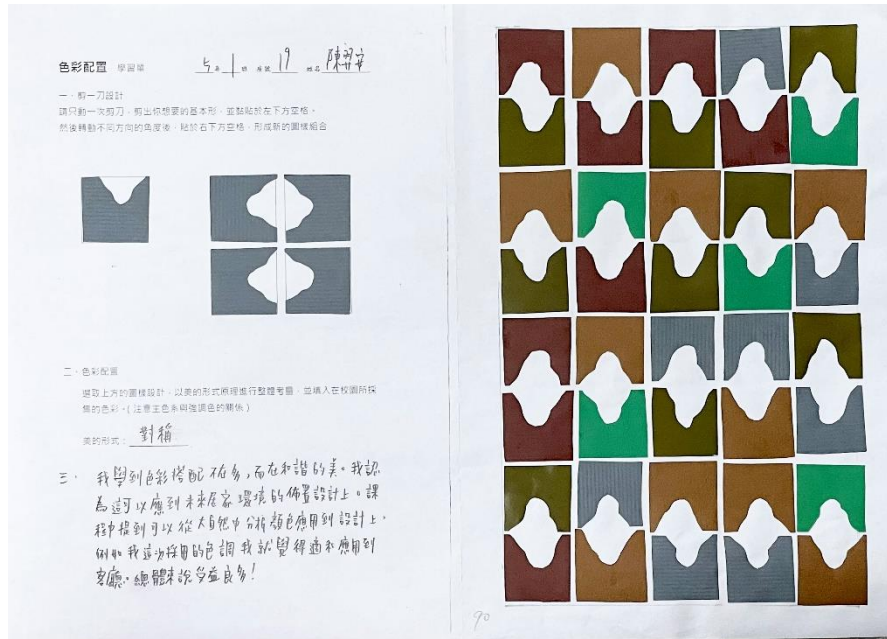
色彩配置 學習單　5年1班 座號 17 姓名 陳羽辰

一、剪一刀設計
請只動一次剪刀，剪出你想要的基本形，並黏貼於左下方空格。
然後轉動不同方向的角度後，貼於右下方空格，形成新的圖樣組合

二、色彩配置
選取上方的圖樣設計，以美的形式原理進行整體考量，並填入在校園所採集的色彩。(注意主色系與強調色的關係)

美的形式：對稱

三、我學到色彩搭配很多，而在和諧的美，我認為這可以應用到未來居家環境的佈置設計上。課程中提到可以從大自然中分析顏色應用到設計上，例如我這次採用的色調我就覺得適合應用到客廳，總體來說受益良多！

90